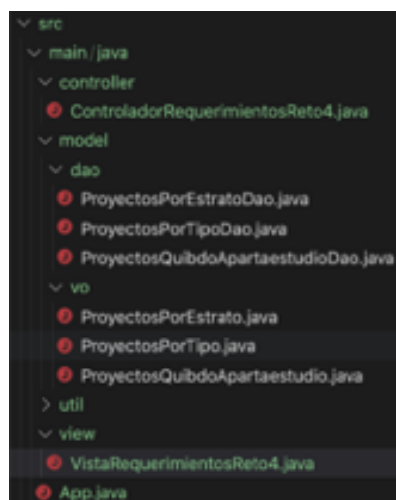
src
main / java
controller
ControladorRequerimientosReto4.java
model
dao
ProyectosPorEstratoDao.java
ProyectosPorTipoDao.java
ProyectosQuibdoApartaestudioDao.java
vo
ProyectosPorEstrato.java
ProyectosPorTipo.java
ProyectosQuibdoApartaestudio.java
util
view
VistaRequerimientosReto4.java
App.java